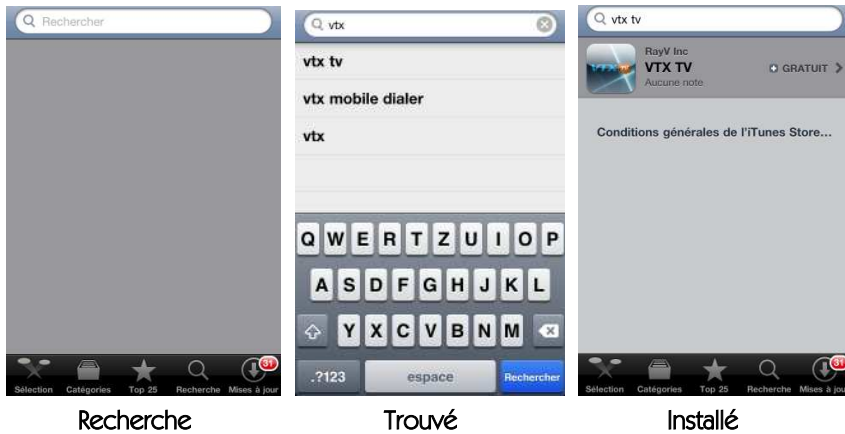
Rechercher

Sélection Catégories Top 25 Recherche Mises à jour 31

Recherche

vtx

vtx tv

vtx mobile dialer

vtx

Q W E R T Z U I O P

A S D F G H J K L

Y X C V B N M

.?123 espace Rechercher

Trouvé

vtx tv

RayV Inc

VTX TV

Aucune note

GRATUIT

Conditions générales de l'iTunes Store...

Sélection Catégories Top 25 Recherche Mises à jour 31

Installé